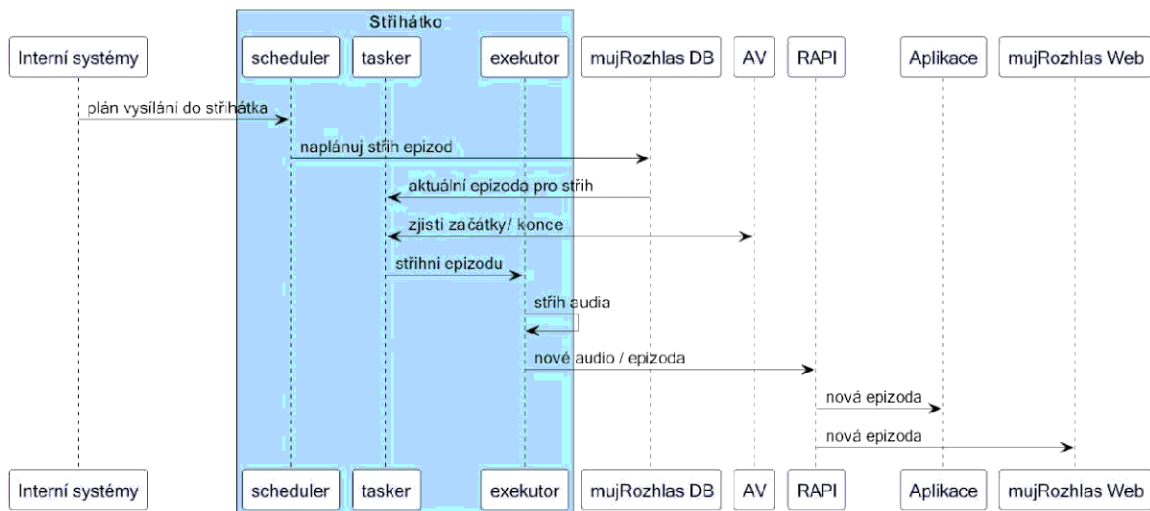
Střihátko

Interní systémy | scheduler | tasker | exekutor | mujRozhlas DB | AV | RAPI | Aplikace | mujRozhlas Web

plán vysílání do střihátka

naplánuj střih epizod

aktuální epizoda pro střih

zjisti začátky/ konce

střihni epizodu

střih audia

nové audio / epizoda

nová epizoda

nová epizoda

Interní systémy | scheduler | tasker | exekutor | mujRozhlas DB | AV | RAPI | Aplikace | mujRozhlas Web